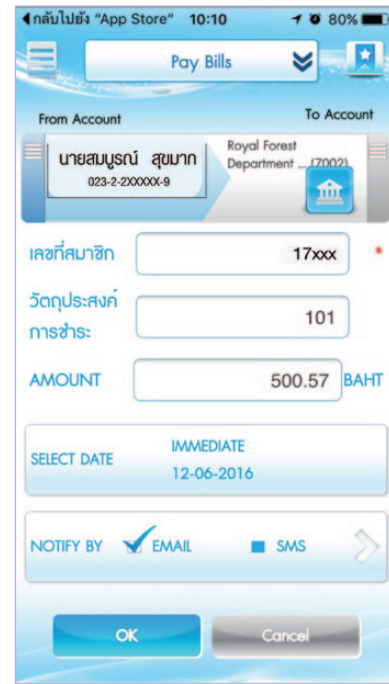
◀กลับไปยัง "App Store" 10:10 80%

Pay Bills

From Account

To Account

นายสมบูรณ์ สุขมาก
023-2-2XXXXX-9

Royal Forest Department ... (7002)

เลขที่สมาชิก
17xxx
*

วัตถุประสงค์การชำระ
101

AMOUNT
500.57
BAHT

SELECT DATE
IMMEDIATE
12-06-2016

NOTIFY BY
EMAIL
SMS

OK
Cancel